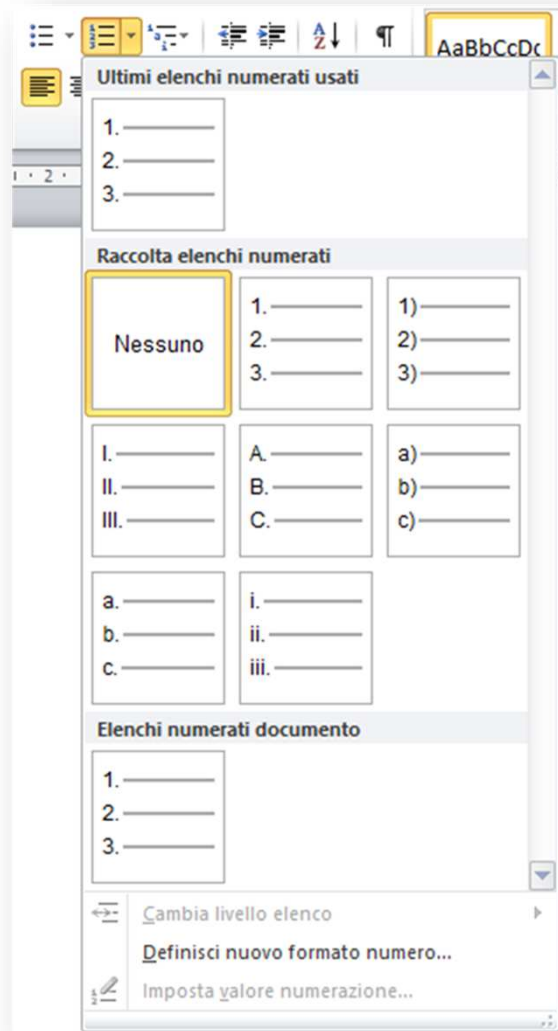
AaBbCcDc

Ultimi elenchi numerati usati

1.
2.
3.

Raccolta elenchi numerati

Nessuno

1.
2.
3.

1)
2)
3)

I.
II.
III.

A.
B.
C.

a)
b)
c)

a.
b.
c.

i.
ii.
iii.

Elenchi numerati documento

1.
2.
3.

Cambia livello elenco

Definisci nuovo formato numero...

Imposta valore numerazione...